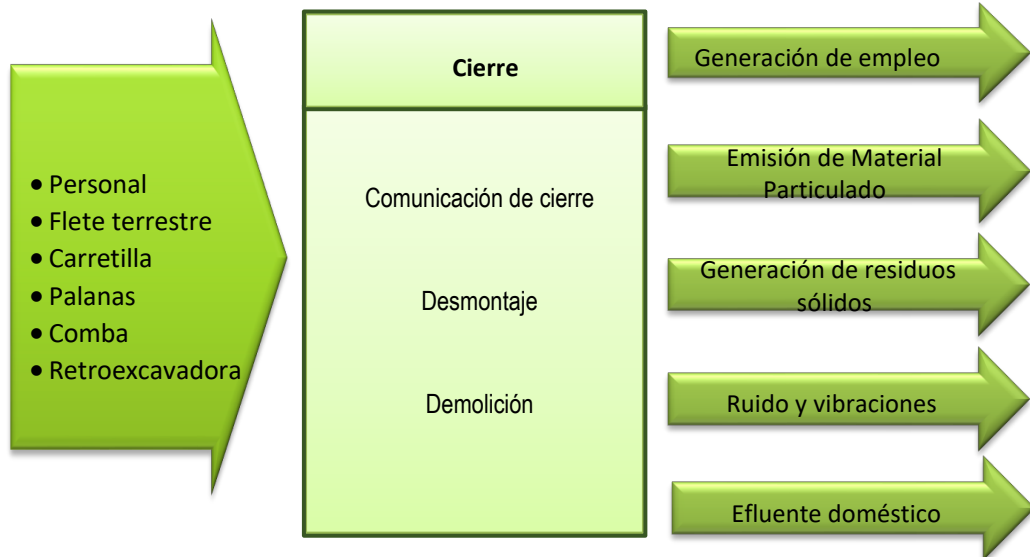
• Personal
• Flete terrestre
• Carretilla
• Palanas
• Comba
• Retroexcavadora

Cierre

Comunicación de cierre

Desmontaje

Demolición

Generación de empleo

Emisión de Material Particulado

Generación de residuos sólidos

Ruido y vibraciones

Efluente doméstico